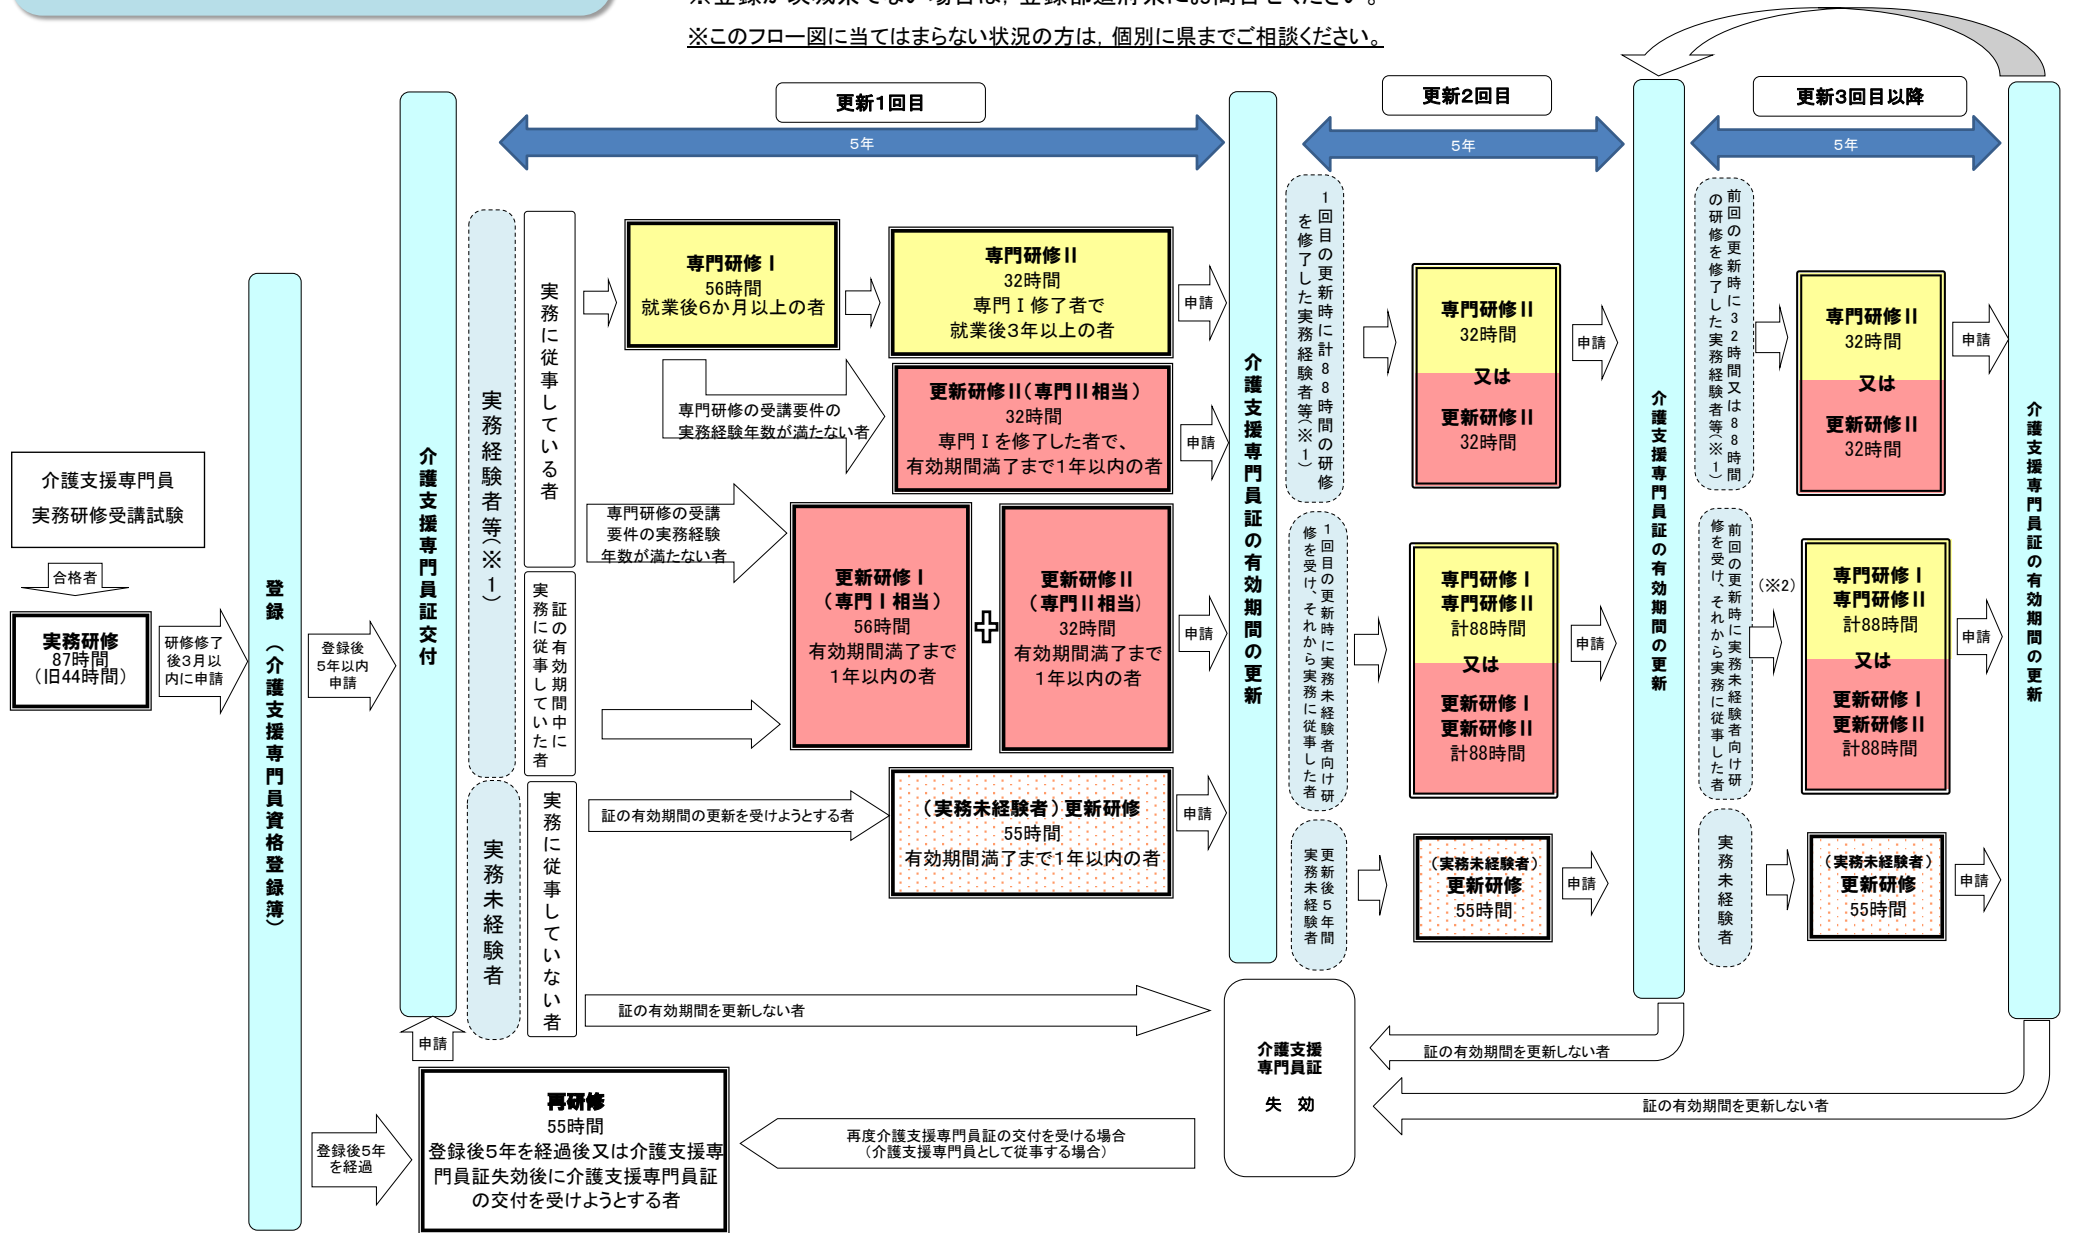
※このフロー図に当てはまらない状況の方は，個別に県までご相談ください。

更新1回目
5年
更新2回目
5年
更新3回目以降
5年

介護支援専門員
実務研修受講試験
合格者
実務研修
87時間
（旧44時間）
研修修了後3月以内に申請
登録（介護支援専門員資格登録簿）
登録後5年以内申請
介護支援専門員証交付

実務経験者等（※1）
実務に従事している者
実務に従事している
証の有効期間中に従事していた者
実務未経験者
実務に従事していない者

専門研修Ⅰ
56時間
就業後6か月以上の者
専門研修Ⅱ
32時間
専門Ⅰ修了者で
就業後3年以上の者
申請
専門研修の受講要件の実務経験年数が満たない者
更新研修Ⅱ（専門Ⅱ相当）
32時間
専門Ⅰを修了した者で、
有効期間満了まで1年以内の者
申請
専門研修の受講要件の実務経験年数が満たない者
更新研修Ⅰ
（専門Ⅰ相当）
56時間
有効期間満了まで
1年以内の者
更新研修Ⅱ
（専門Ⅱ相当）
32時間
有効期間満了まで
1年以内の者
申請
証の有効期間の更新を受けようとする者
（実務未経験者）更新研修
55時間
有効期間満了まで1年以内の者
申請
証の有効期間を更新しない者

介護支援専門員証の有効期間の更新

1回目の更新時に計88時間の研修を修了した実務経験者等（※1）
専門研修Ⅱ
32時間
又は
更新研修Ⅱ
32時間
申請
1回目の更新時に実務未経験者向け研修を受け、それから実務に従事した者
専門研修Ⅰ
専門研修Ⅱ
計88時間
又は
更新研修Ⅰ
更新研修Ⅱ
計88時間
申請
更新後5年間実務未経験者
（実務未経験者）
更新研修
55時間
申請

介護支援専門員証の有効期間の更新

前回の更新時に32時間又は88時間の研修を修了した実務経験者等（※1）
専門研修Ⅱ
32時間
又は
更新研修Ⅱ
32時間
申請
前回の更新時に実務未経験者向け研修を受け、それから実務に従事した者
（※2）
専門研修Ⅰ
専門研修Ⅱ
計88時間
又は
更新研修Ⅰ
更新研修Ⅱ
計88時間
申請
実務未経験者
（実務未経験者）
更新研修
55時間
申請

介護支援専門員証の有効期間の更新

介護支援専門員証
失　効
証の有効期間を更新しない者
証の有効期間を更新しない者

申請
再研修
55時間
登録後5年を経過後又は介護支援専門員証失効後に介護支援専門員証の交付を受けようとする者
登録後5年を経過
再度介護支援専門員証の交付を受ける場合
（介護支援専門員として従事する場合）